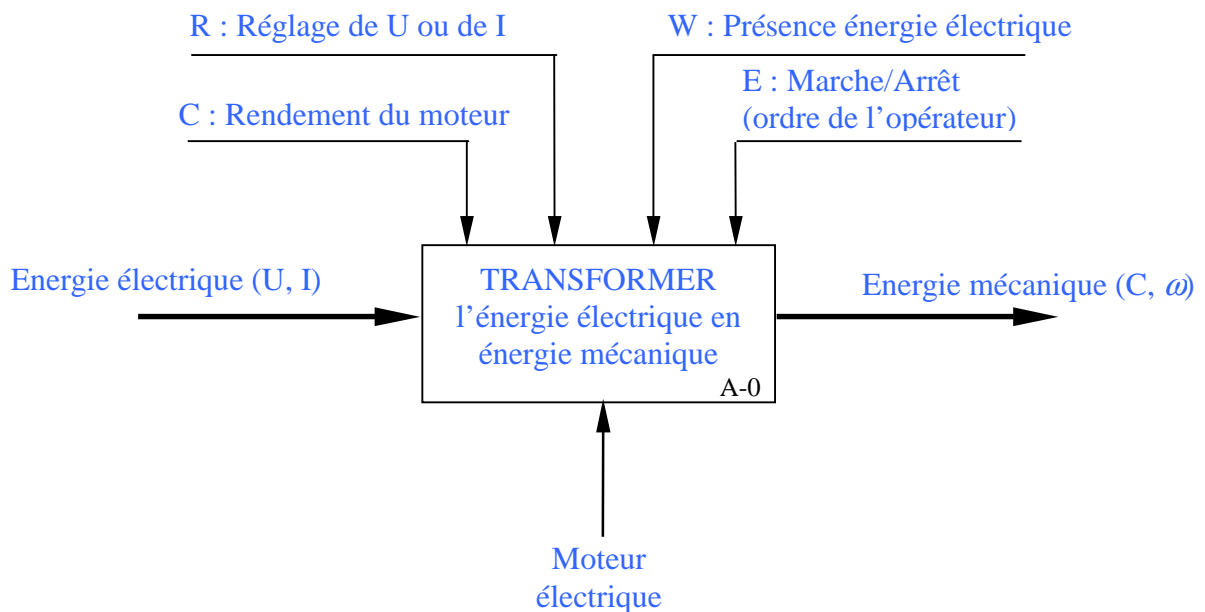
R : Réglage de U ou de I

W : Présence énergie électrique

C : Rendement du moteur

E : Marche/Arrêt
(ordre de l'opérateur)

Energie électrique (U, I)

TRANSFORMER
l'énergie électrique en
énergie mécanique

A-0

Energie mécanique (C, $\omega$)

Moteur
électrique